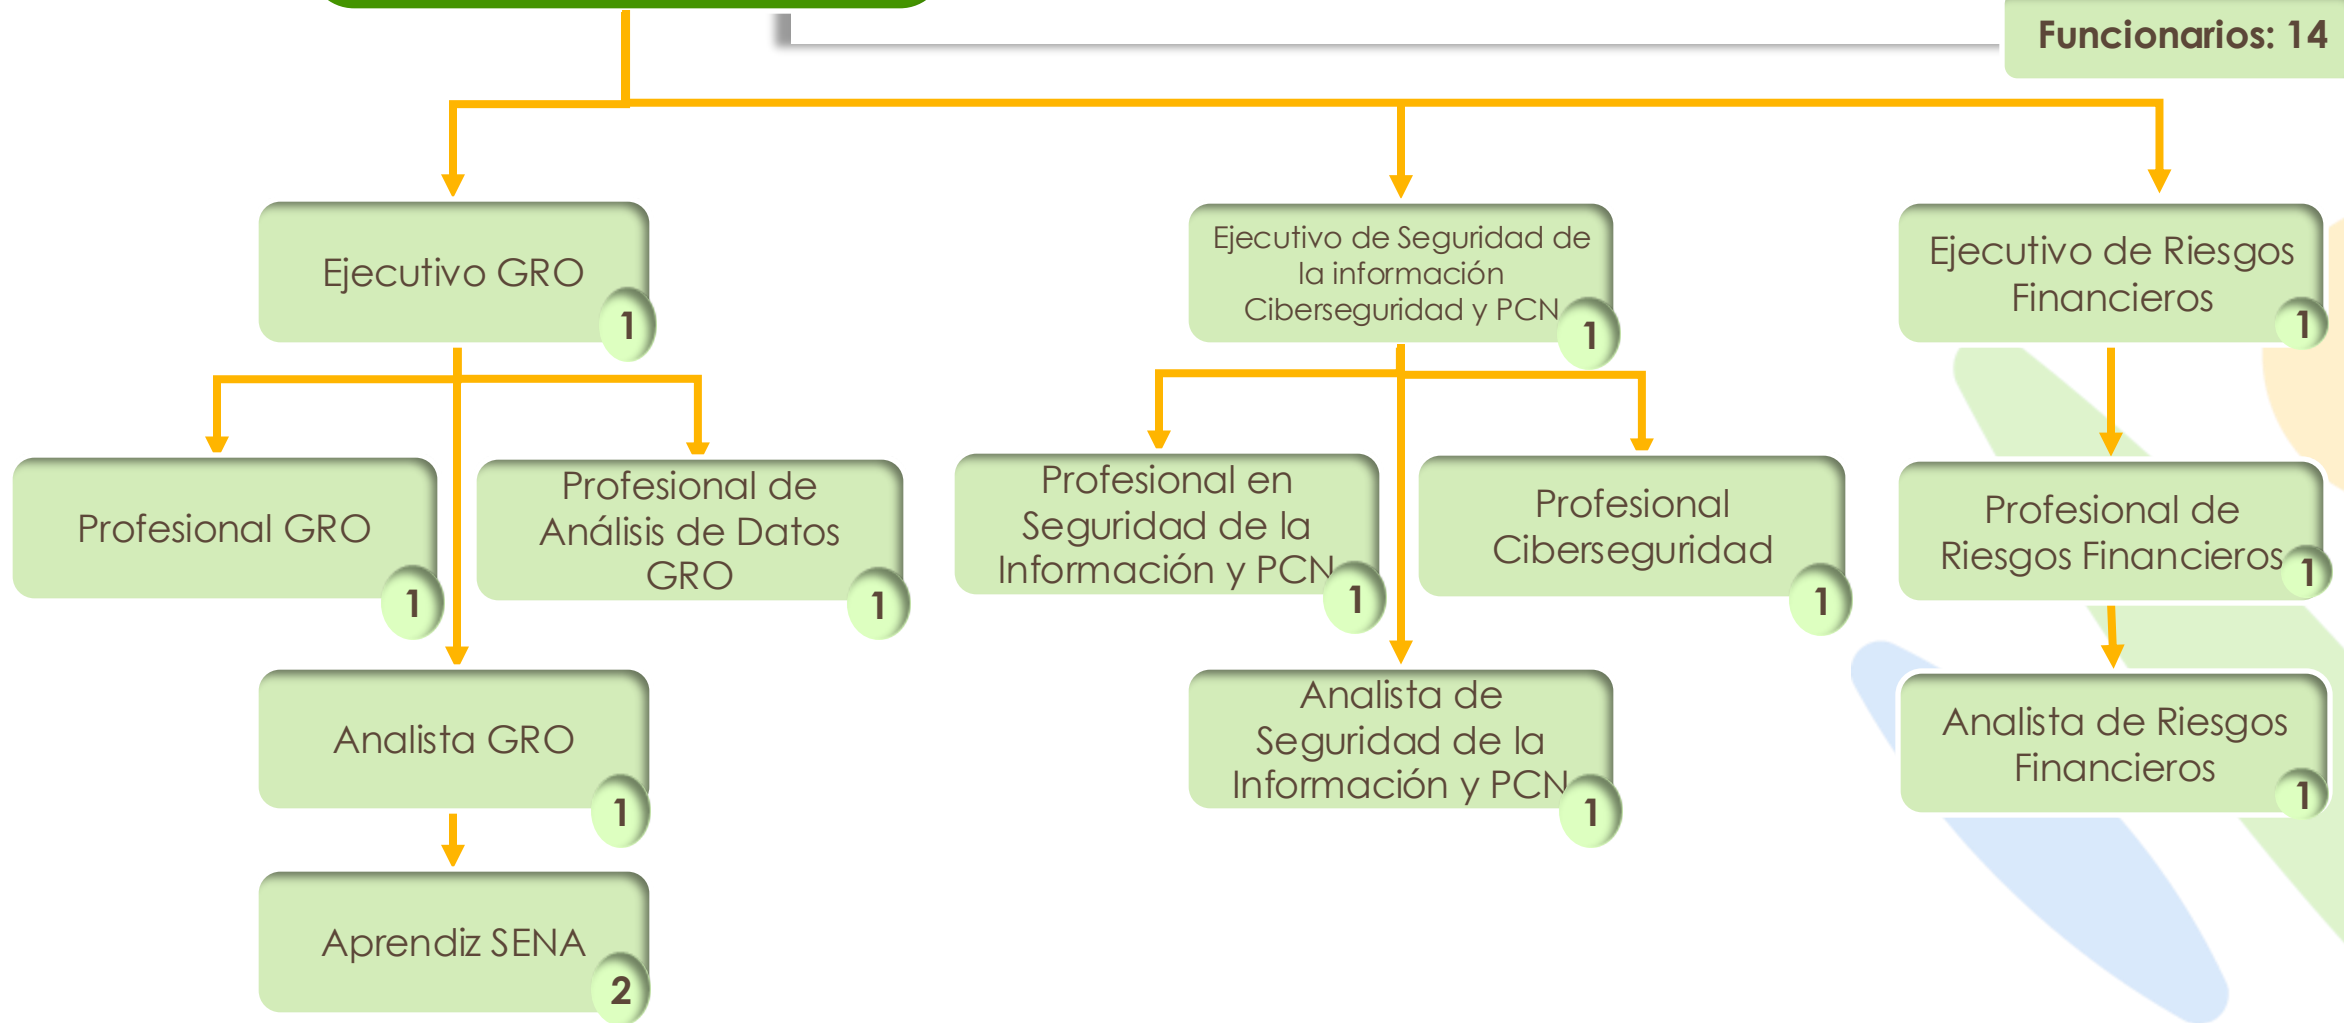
Funcionarios: 14

Ejecutivo GRO
1

Ejecutivo de Seguridad de la información Ciberseguridad y PCN
1

Ejecutivo de Riesgos Financieros
1

Profesional GRO
1

Profesional de Análisis de Datos GRO
1

Profesional en Seguridad de la Información y PCN
1

Profesional Ciberseguridad
1

Profesional de Riesgos Financieros
1

Analista GRO
1

Analista de Seguridad de la Información y PCN
1

Analista de Riesgos Financieros
1

Aprendiz SENA
2